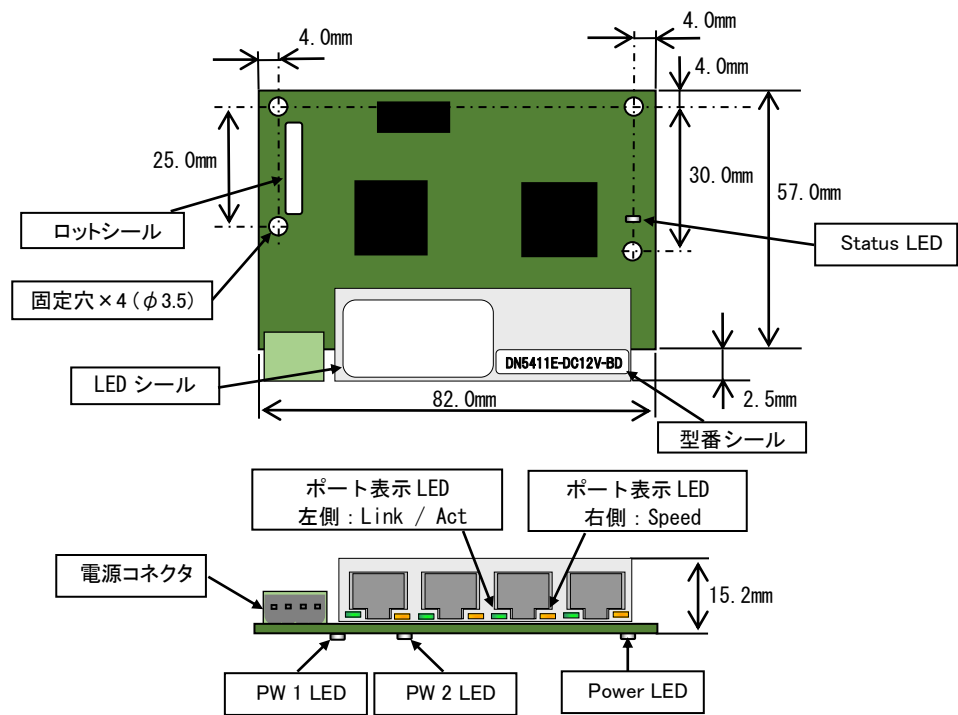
4.0mm

4.0mm

4.0mm

25.0mm

30.0mm

57.0mm

ロットシール

Status LED

固定穴×4（$\phi$3.5）

DN5411E-DC12V-BD

LED シール

82.0mm

2.5mm

型番シール

ポート表示 LED
左側：Link / Act

ポート表示 LED
右側：Speed

電源コネクタ

15.2mm

PW 1 LED

PW 2 LED

Power LED